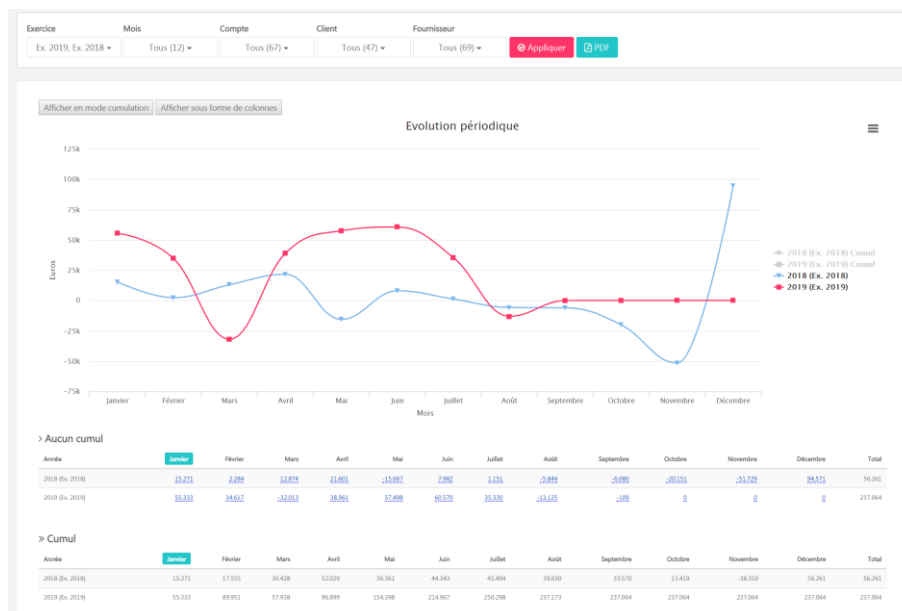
Exercice
Ex. 2019, Ex. 2018
Mois
Tous (12)
Compte
Tous (67)
Client
Tous (47)
Fournisseur
Tous (69)
Appliquer
PDF

Afficher en mode cumulation
Afficher sous forme de colonnes

Evolution périodique

125k
100k
75k
50k
25k
0
-25k
-50k
-75k
Euros

Janvier Février Mars Avril Mai Juin Juillet Août Septembre Octobre Novembre Décembre
Mois

2018 (Ex. 2018) Cumul
2019 (Ex. 2019) Cumul
2018 (Ex. 2018)
2019 (Ex. 2019)

> Aucun cumul

| Année | Janvier | Février | Mars | Avril | Mai | Juin | Juillet | Août | Septembre | Octobre | Novembre | Décembre | Total |
|---|---|---|---|---|---|---|---|---|---|---|---|---|---|
| 2018 (Ex. 2018) | 15.271 | 2.284 | 12.874 | 21.601 | -15.667 | 7.982 | 1.151 | -5.844 | -6.080 | -20.151 | -51.729 | 94.571 | 56.261 |
| 2019 (Ex. 2019) | 55.333 | 34.617 | -32.013 | 38.961 | 57.498 | 60.570 | 35.330 | -13.125 | -109 | 0 | 0 | 0 | 237.064 |

» Cumul

| Année | Janvier | Février | Mars | Avril | Mai | Juin | Juillet | Août | Septembre | Octobre | Novembre | Décembre | Total |
|---|---|---|---|---|---|---|---|---|---|---|---|---|---|
| 2018 (Ex. 2018) | 15.271 | 17.555 | 30.428 | 52.029 | 36.361 | 44.343 | 45.494 | 39.650 | 33.570 | 13.419 | -38.310 | 56.261 | 56.261 |
| 2019 (Ex. 2019) | 55.333 | 89.951 | 57.938 | 96.899 | 154.398 | 214.967 | 250.298 | 237.173 | 237.064 | 237.064 | 237.064 | 237.064 | 237.064 |